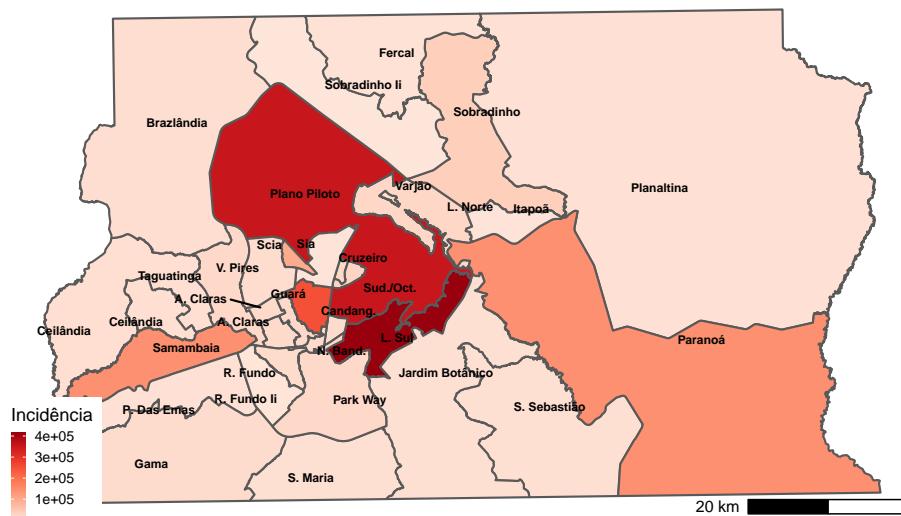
Fercal

Sobradinho Ii

Sobradinho

Brazlândia

Planaltina

Plano Piloto

Varjão

L. Norte

Itapoã

Scia

Sia

Cruzeiro

V. Pires

Taguatinga

A. Claras

Guará

Sud./Oct.

Ceilândia

Ceilândia

A. Claras

Candang.

Samambaia

N. Band.

L. Sul

Paranoá

R. Fundo

Jardim Botânico

Incidência

P. Das Emas

R. Fundo Ii

Park Way

S. Sebastião

4e+05

3e+05

2e+05

1e+05

Gama

S. Maria

20 km